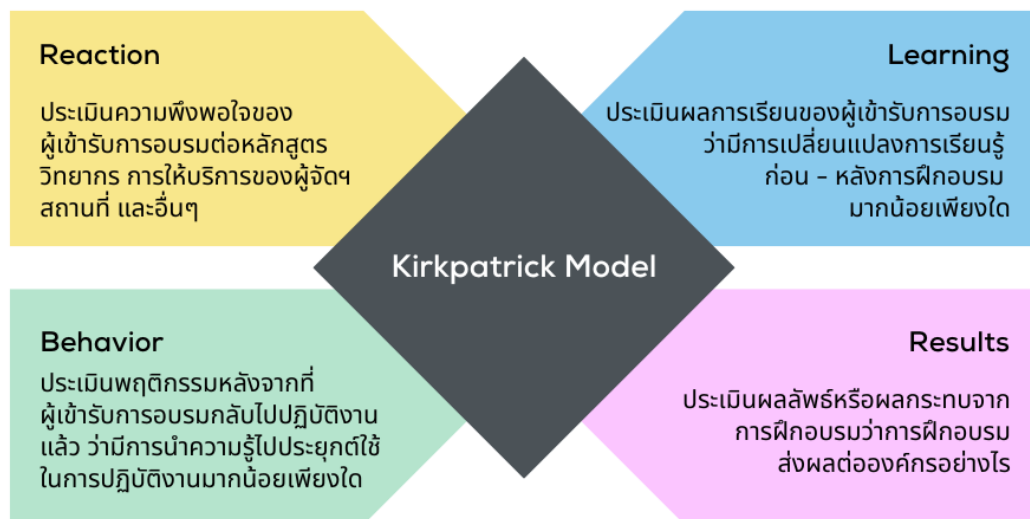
Reaction

ประเมินความพึงพอใจของผู้เข้ารับการอบรมต่อหลักสูตร วิทยากร การให้บริการของผู้จัดฯ สถานที่ และอื่นๆ

Learning

ประเมินผลการเรียนของผู้เข้ารับการอบรม ว่ามีการเปลี่ยนแปลงการเรียนรู้ ก่อน - หลังการฝึกอบรม มากน้อยเพียงใด

Kirkpatrick Model

Behavior

ประเมินพฤติกรรมหลังจากที่ผู้เข้ารับการอบรมกลับไปปฏิบัติงานแล้ว ว่ามีการนำความรู้ไปประยุกต์ใช้ในการปฏิบัติงานมากน้อยเพียงใด

Results

ประเมินผลลัพธ์หรือผลกระทบจากการฝึกอบรมว่าการฝึกอบรมส่งผลต่อองค์กรอย่างไร